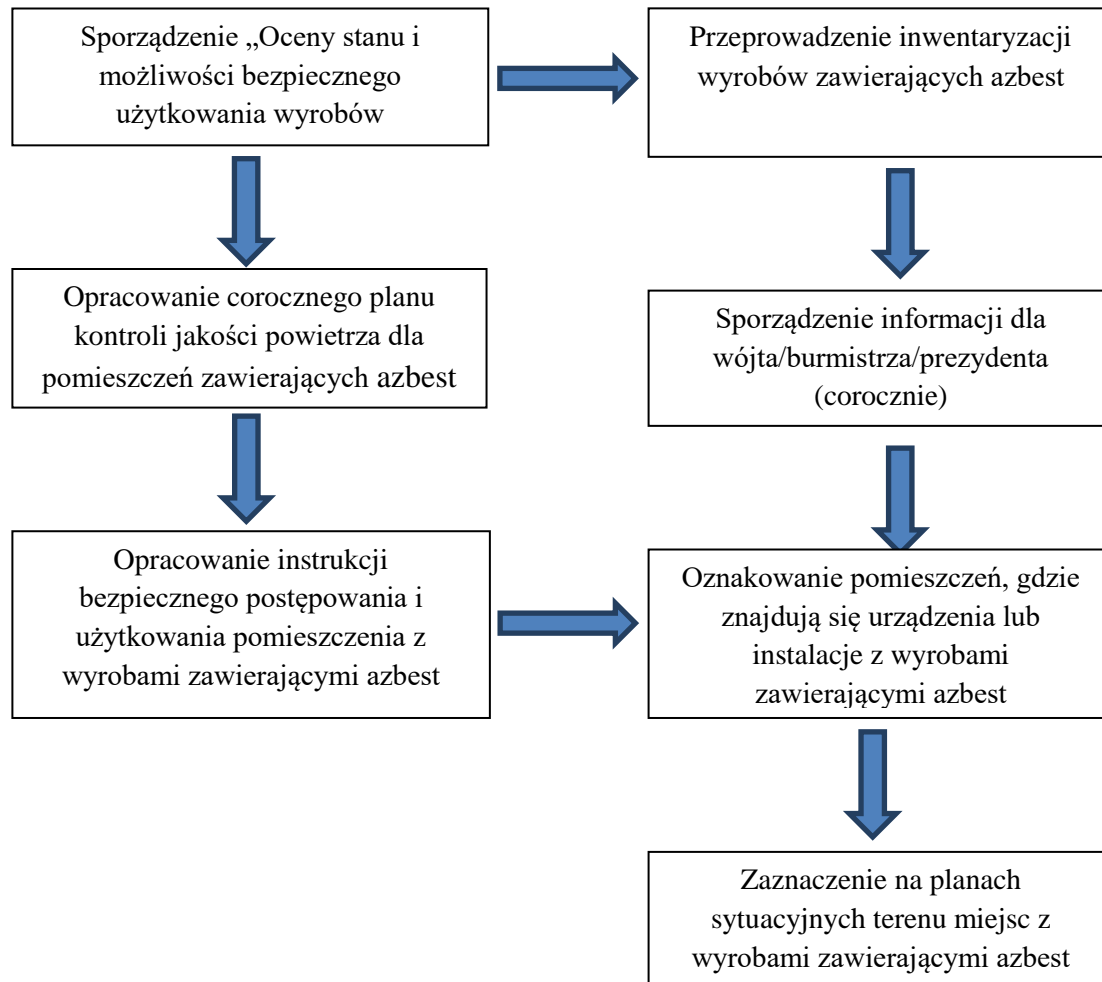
Sporządzenie „Oceny stanu i możliwości bezpiecznego użytkowania wyrobów

Przeprowadzenie inwentaryzacji wyrobów zawierających azbest

Opracowanie corocznego planu kontroli jakości powietrza dla pomieszczeń zawierających azbest

Sporządzenie informacji dla wójta/burmistrza/prezydenta (corocznie)

Opracowanie instrukcji bezpiecznego postępowania i użytkowania pomieszczenia z wyrobami zawierającymi azbest

Oznakowanie pomieszczeń, gdzie znajdują się urządzenia lub instalacje z wyrobami zawierającymi azbest

Zaznaczenie na planach sytuacyjnych terenu miejsc z wyrobami zawierającymi azbest